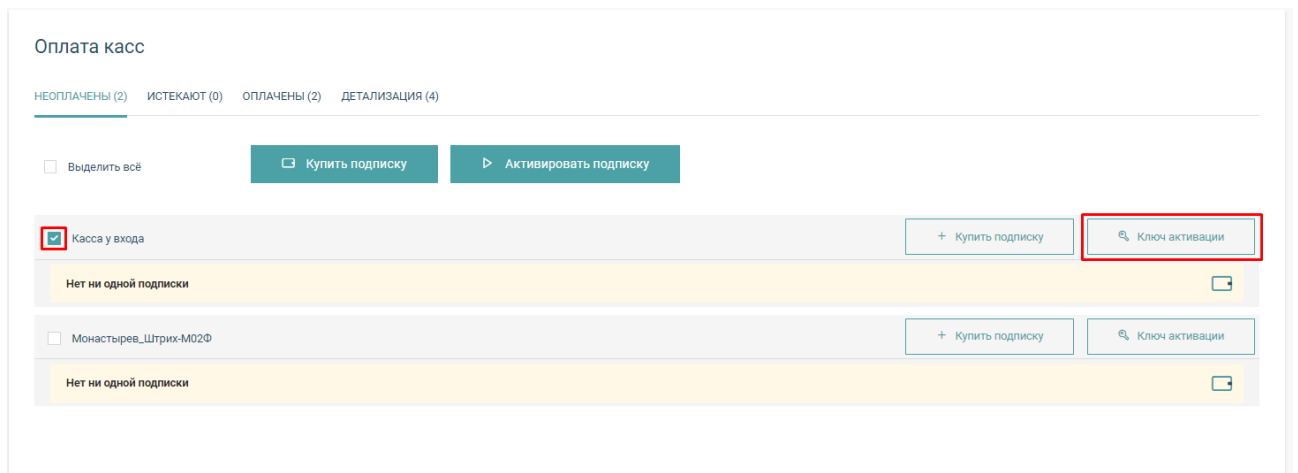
Оплата касс

НЕОПЛАЧЕНЫ (2) ИСТЕКАЮТ (0) ОПЛАЧЕНЫ (2) ДЕТАЛИЗАЦИЯ (4)

Выделить всё

Купить подписку

Активировать подписку

Касса у входа

+ Купить подписку

Ключ активации

Нет ни одной подписки

Монастырев_Штрих-М02Ф

+ Купить подписку

Ключ активации

Нет ни одной подписки